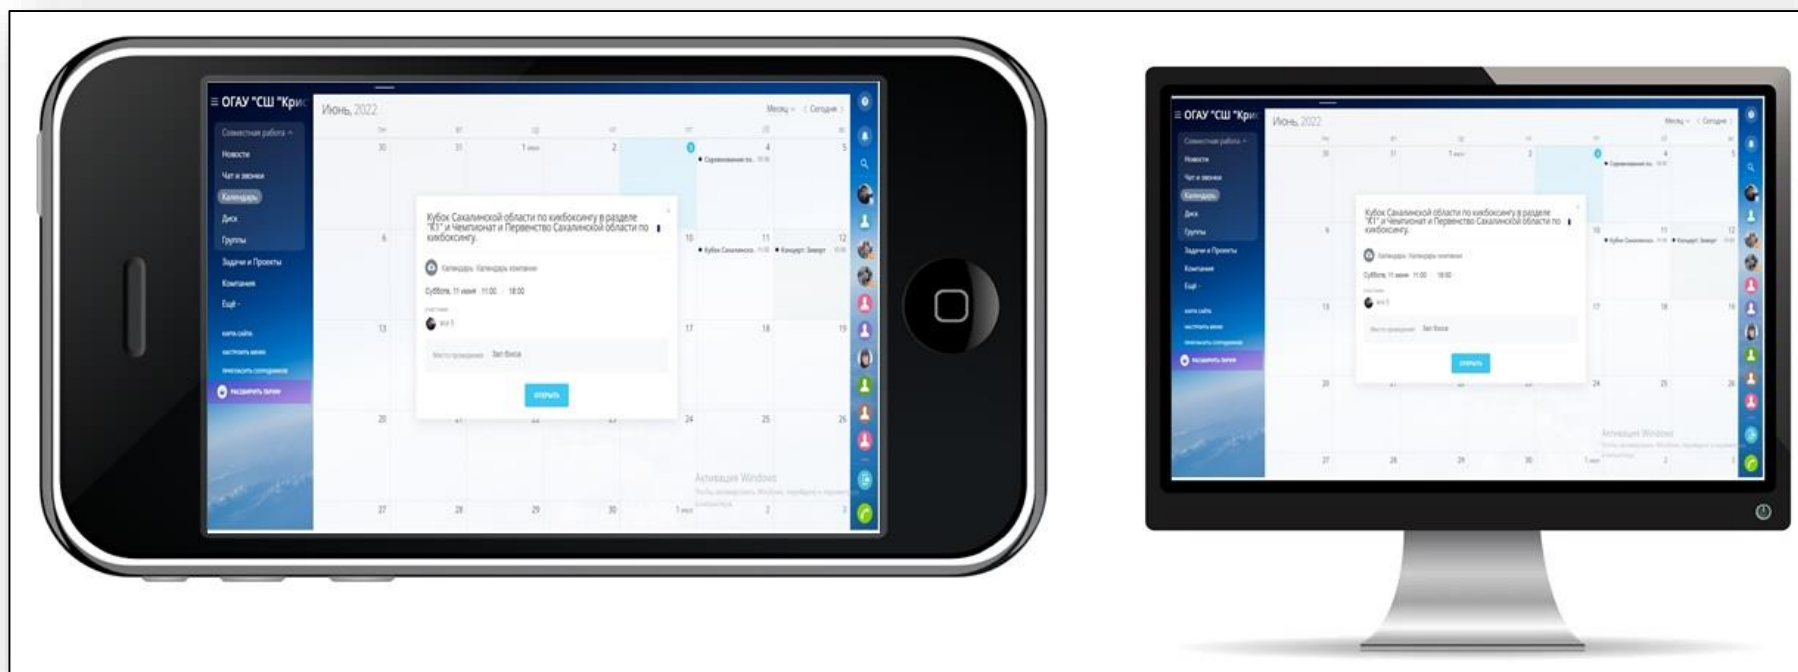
≡ ОГАУ "СШ "Крис
Июнь 2022
Месяц Сегодня
Совместная работа
Новости
Чат и звонки
Календарь
Диск
Группы
Задачи и Проекты
Компания
Ещё
Карта сайта
Настроить меню
Пригласить сотрудников
Расширить тариф
30 31 1 июн 2 3 4 5
Соревнования по...
6 10 11 12
Кубок Сахалинск...
Концерт: Земерт
13 17 18 19
20 24 25 26
27 28 29 30 1 июл 2 3
Кубок Сахалинской области по кикбоксингу в разделе "К1" и Чемпионат и Первенство Сахалинской области по кикбоксингу.
Календарь: Календарь компании
Суббота, 11 июня 11:00 – 18:00
Участники
Место проведения: Зал бокса
ОТКРЫТЬ
Активация Windows
Чтобы активировать Windows, перейдите в раздел "Параметры".

≡ ОГАУ "СШ "Крис
Июнь 2022
Месяц Сегодня
Совместная работа
Новости
Чат и звонки
Календарь
Диск
Группы
Задачи и Проекты
Компания
Ещё
Карта сайта
Настроить меню
Пригласить сотрудников
Расширить тариф
Кубок Сахалинской области по кикбоксингу в разделе "К1" и Чемпионат и Первенство Сахалинской области по кикбоксингу.
Календарь: Календарь компании
Суббота, 11 июня 11:00 – 18:00
Место проведения: Зал бокса
ОТКРЫТЬ
Активация Windows